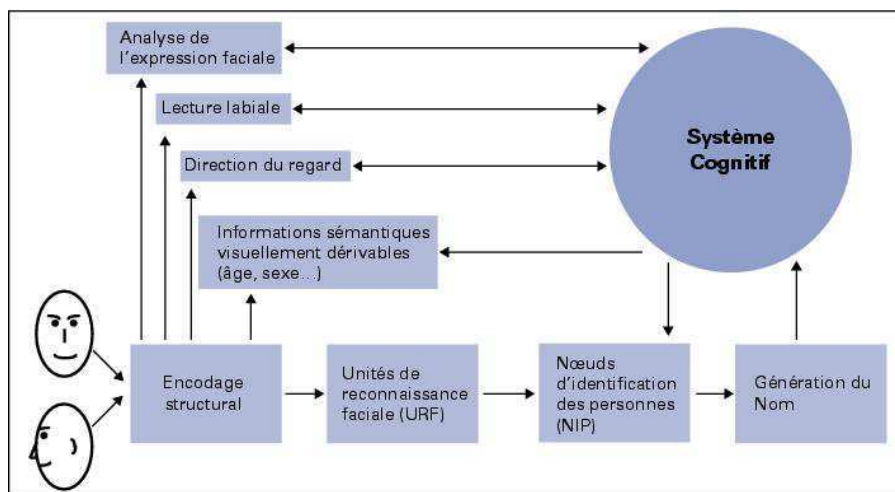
Analyse de l'expression faciale

Lecture labiale

Direction du regard

Informations sémantiques visuellement dérivables (âge, sexe…)

Système Cognitif

Encodage structural

Unités de reconnaissance faciale (URF)

Nœuds d'identification des personnes (NIP)

Génération du Nom